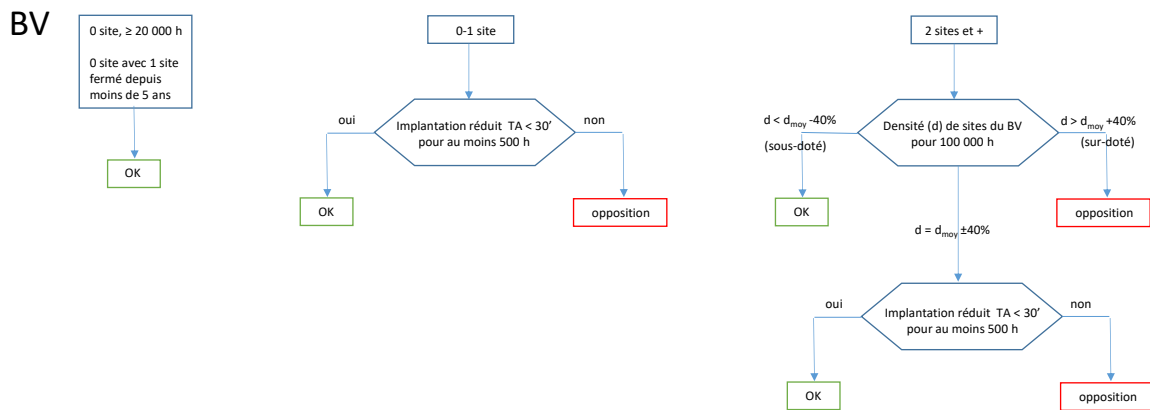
BV

0 site, ≥ 20 000 h

0 site avec 1 site fermé depuis moins de 5 ans

OK

0-1 site

oui

Implantation réduit TA < 30' pour au moins 500 h

non

OK

opposition

2 sites et +

$d < d_{moy}$ -40%

(sous-doté)

Densité (d) de sites du BV pour 100 000 h

$d > d_{moy}$ +40%

(sur-doté)

OK

opposition

$d = d_{moy}$ ±40%

oui

Implantation réduit TA < 30' pour au moins 500 h

non

OK

opposition